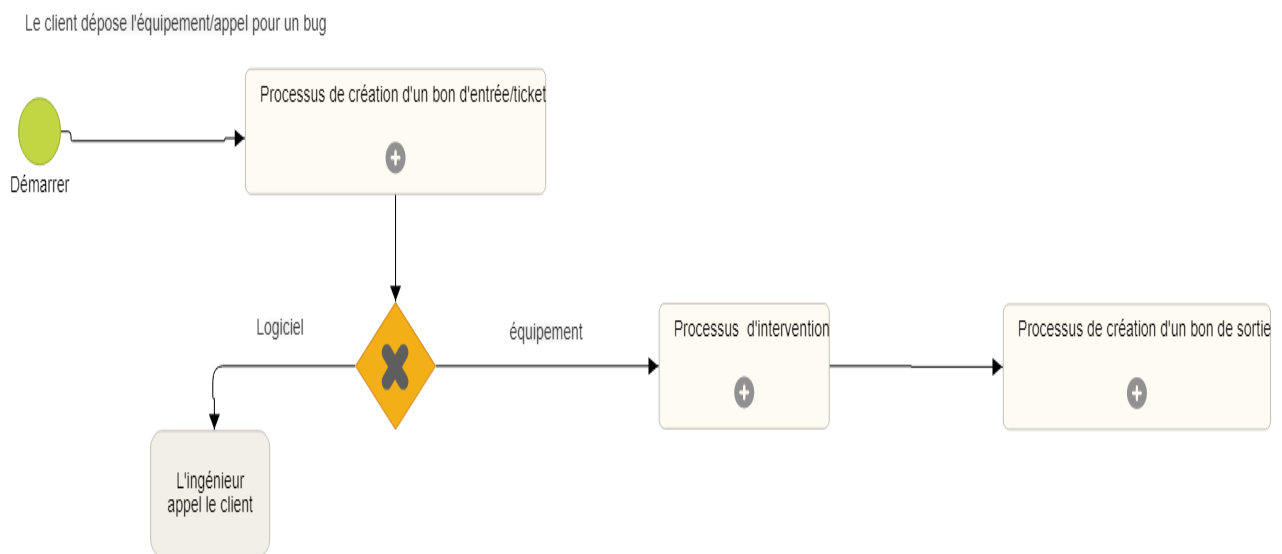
Le client dépose l'équipement/appel pour un bug

Démarrer

Processus de création d'un bon d'entrée/ticket

Logiciel

équipement

Processus d'intervention

Processus de création d'un bon de sortie

L'ingénieur appel le client